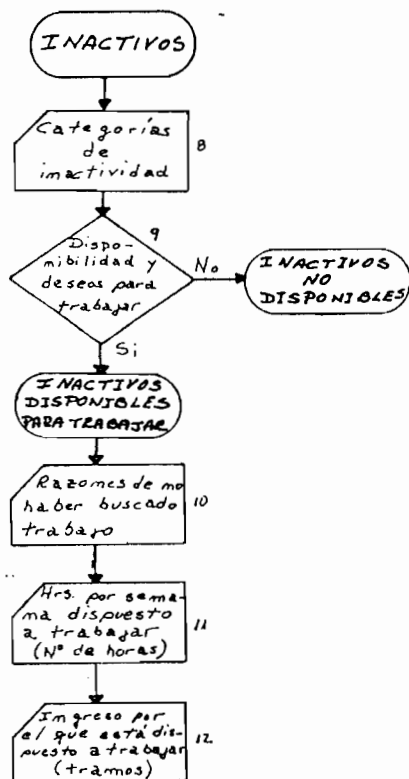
INACTIVOS

Categorías de imactividad

8

Disponibilidad y deseos para trabajar

9

No

INACTIVOS NO DISPONIBLES

Si

INACTIVOS DISPONIBLES PARA TRABAJAR

Razomes de mo haber buscado trabajo

10

Hrs. por semana dispuesto a trabajar (Nº de horas)

11

Imgreso por el que está dispuesto a trabajar (tramos)

12